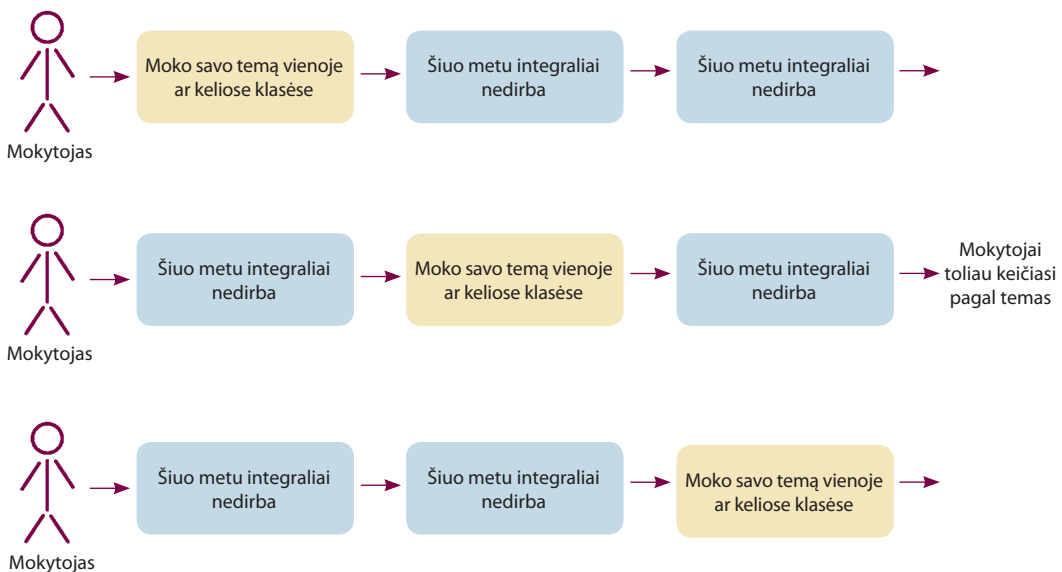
Mokytojas

Moko savo temą vienoje ar keliose klasėse

Šiuo metu integraliai nedirba

Šiuo metu integraliai nedirba

Mokytojas

Šiuo metu integraliai nedirba

Moko savo temą vienoje ar keliose klasėse

Šiuo metu integraliai nedirba

Mokytojai toliau keičiasi pagal temas

Mokytojas

Šiuo metu integraliai nedirba

Šiuo metu integraliai nedirba

Moko savo temą vienoje ar keliose klasėse